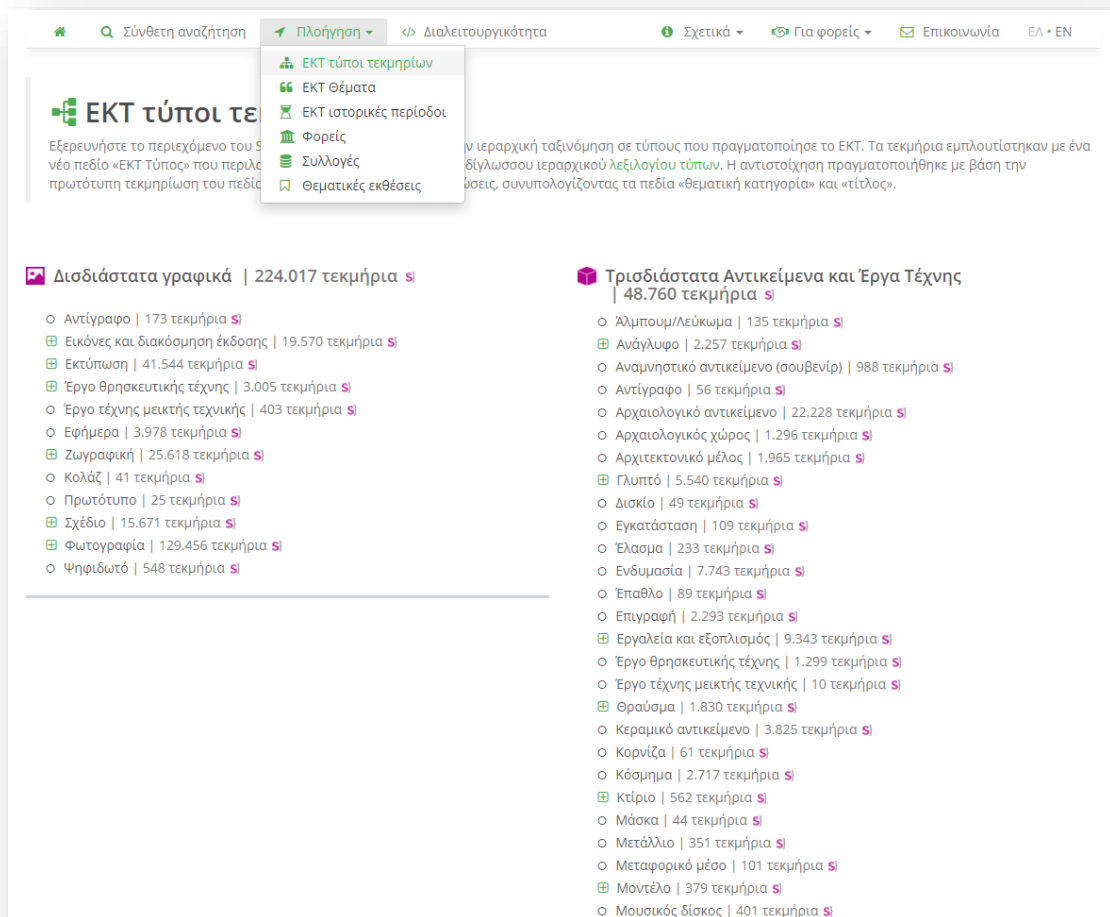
Σύνθετη αναζήτηση Πλοήγηση Διαλειτουργικότητα Σχετικά Για φορείς Επικοινωνία ΕΛ • EN

ΕΚΤ τύποι τεκμηρίων
ΕΚΤ Θέματα
ΕΚΤ ιστορικές περίοδοι
Φορείς
Συλλογές
Θεματικές εκθέσεις

ΕΚΤ τύποι τε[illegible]

Εξερευνήστε το περιεχόμενο του S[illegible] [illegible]ν ιεραρχική ταξινόμηση σε τύπους που πραγματοποίησε το ΕΚΤ. Τα τεκμήρια εμπλουτίστηκαν με ένα νέο πεδίο «ΕΚΤ Τύπος» που περιλ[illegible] δίγλωσσου ιεραρχικού λεξιλογίου τύπων. Η αντιστοίχηση πραγματοποιήθηκε με βάση την πρωτότυπη τεκμηρίωση του πεδί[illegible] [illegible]ύσεις, συνυπολογίζοντας τα πεδία «θεματική κατηγορία» και «τίτλος».

Δισδιάστατα γραφικά | 224.017 τεκμήρια

Αντίγραφο | 173 τεκμήρια
Εικόνες και διακόσμηση έκδοσης | 19.570 τεκμήρια
Εκτύπωση | 41.544 τεκμήρια
Έργο θρησκευτικής τέχνης | 3.005 τεκμήρια
Έργο τέχνης μεικτής τεχνικής | 403 τεκμήρια
Εφήμερα | 3.978 τεκμήρια
Ζωγραφική | 25.618 τεκμήρια
Κολάζ | 41 τεκμήρια
Πρωτότυπο | 25 τεκμήρια
Σχέδιο | 15.671 τεκμήρια
Φωτογραφία | 129.456 τεκμήρια
Ψηφιδωτό | 548 τεκμήρια

Τρισδιάστατα Αντικείμενα και Έργα Τέχνης | 48.760 τεκμήρια

Άλμπουμ/Λεύκωμα | 135 τεκμήρια
Ανάγλυφο | 2.257 τεκμήρια
Αναμνηστικό αντικείμενο (σουβενίρ) | 988 τεκμήρια
Αντίγραφο | 56 τεκμήρια
Αρχαιολογικό αντικείμενο | 22.228 τεκμήρια
Αρχαιολογικός χώρος | 1.296 τεκμήρια
Αρχιτεκτονικό μέλος | 1.965 τεκμήρια
Γλυπτό | 5.540 τεκμήρια
Δισκίο | 49 τεκμήρια
Εγκατάσταση | 109 τεκμήρια
Έλασμα | 233 τεκμήρια
Ενδυμασία | 7.743 τεκμήρια
Έπαθλο | 89 τεκμήρια
Επιγραφή | 2.293 τεκμήρια
Εργαλεία και εξοπλισμός | 9.343 τεκμήρια
Έργο θρησκευτικής τέχνης | 1.299 τεκμήρια
Έργο τέχνης μεικτής τεχνικής | 10 τεκμήρια
Θραύσμα | 1.830 τεκμήρια
Κεραμικό αντικείμενο | 3.825 τεκμήρια
Κορνίζα | 61 τεκμήρια
Κόσμημα | 2.717 τεκμήρια
Κτίριο | 562 τεκμήρια
Μάσκα | 44 τεκμήρια
Μετάλλιο | 351 τεκμήρια
Μεταφορικό μέσο | 101 τεκμήρια
Μοντέλο | 379 τεκμήρια
Μουσικός δίσκος | 401 τεκμήρια